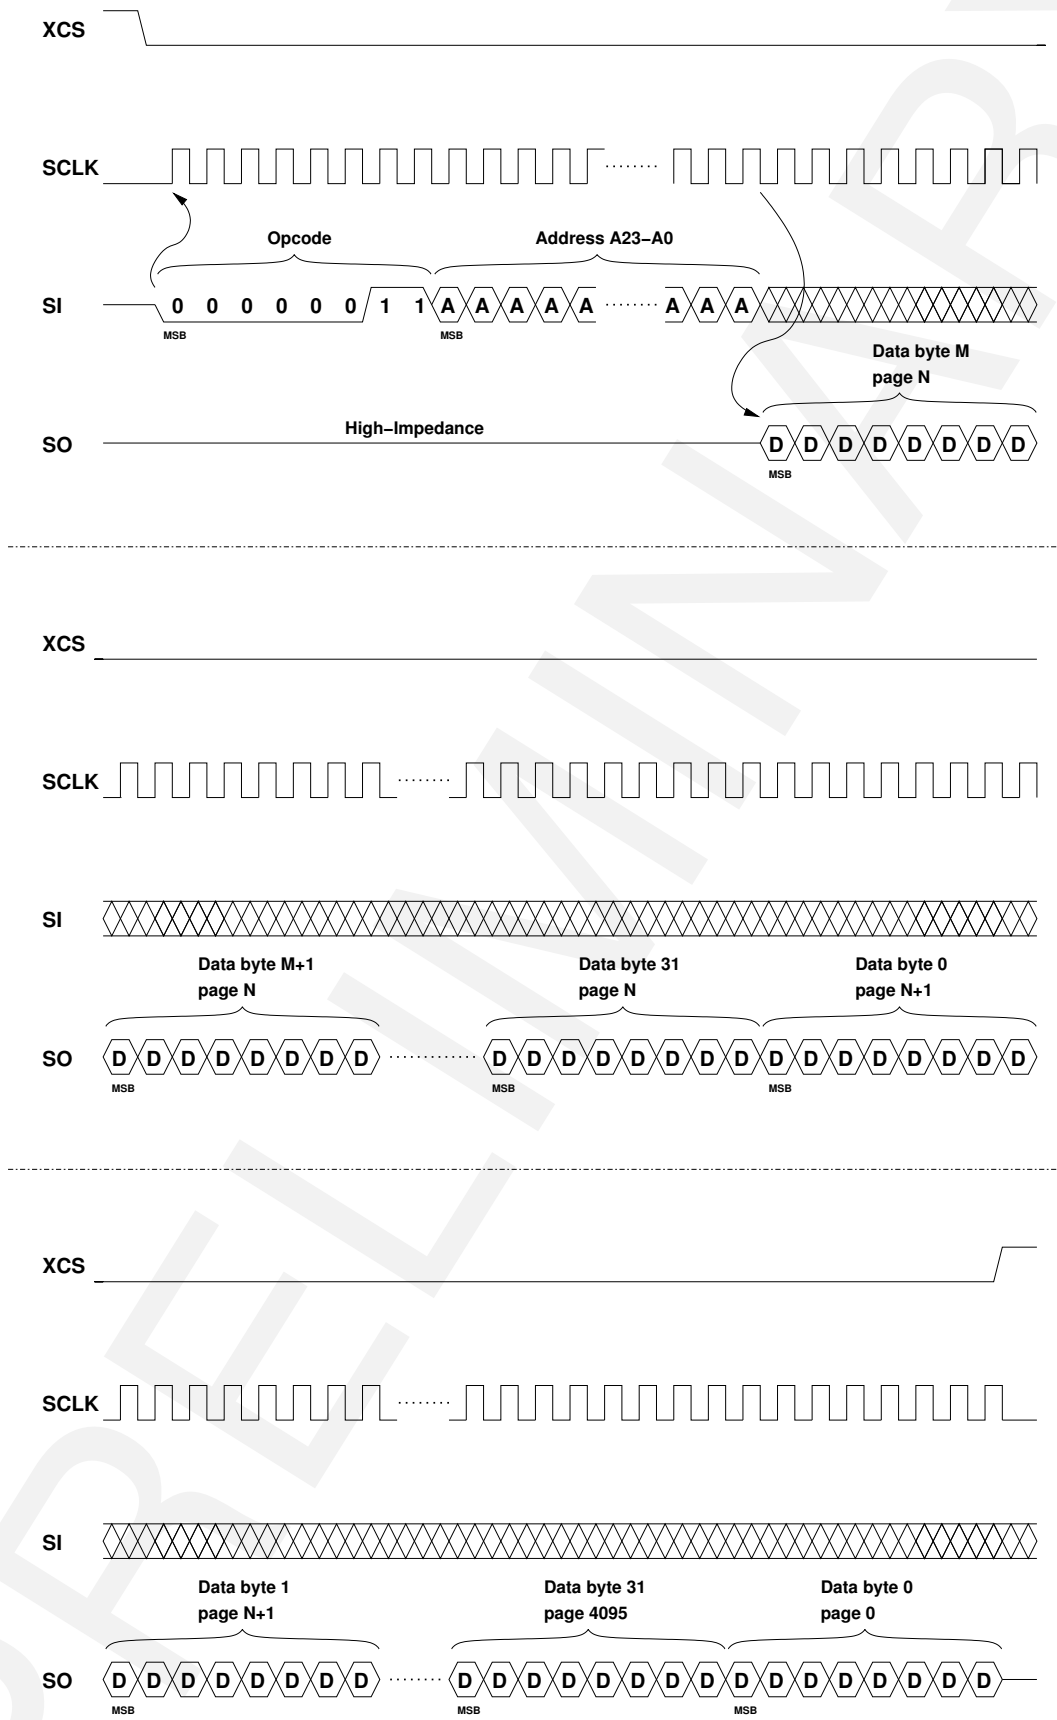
XCS

SCLK ........

Opcode

Address A23−A0

SI 0 0 0 0 0 0 1 1 A A A A A ........ A A A

MSB

MSB

Data byte M
page N

SO High−Impedance D D D D D D D D

MSB

XCS

SCLK ........

SI

Data byte M+1
page N

Data byte 31
page N

Data byte 0
page N+1

SO D D D D D D D D ............ D D D D D D D D D D D D D D D D

MSB

MSB

MSB

XCS

SCLK ........

SI

Data byte 1
page N+1

Data byte 31
page 4095

Data byte 0
page 0

SO D D D D D D D D ........ D D D D D D D D D D D D D D D D

MSB

MSB

MSB

PRELIMINARY